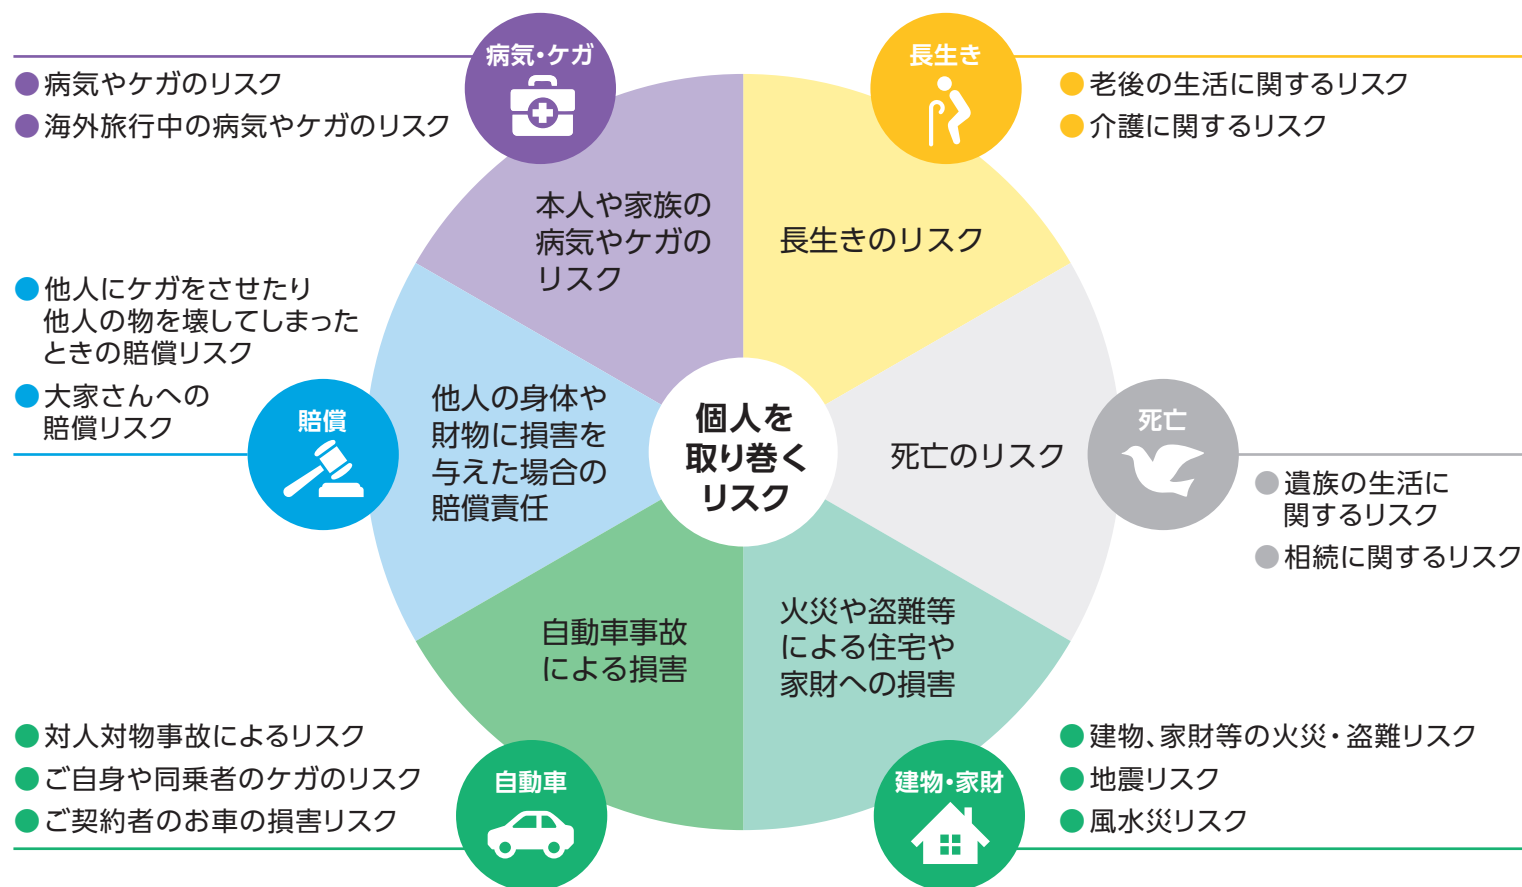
病気・ケガ

●病気やケガのリスク
●海外旅行中の病気やケガのリスク

長生き

●老後の生活に関するリスク
●介護に関するリスク

本人や家族の病気やケガのリスク

長生きのリスク

●他人にケガをさせたり他人の物を壊してしまったときの賠償リスク
●大家さんへの賠償リスク

賠償

他人の身体や財物に損害を与えた場合の賠償責任

個人を取り巻くリスク

死亡のリスク

死亡

●遺族の生活に関するリスク
●相続に関するリスク

自動車事故による損害

火災や盗難等による住宅や家財への損害

●対人対物事故によるリスク
●ご自身や同乗者のケガのリスク
●ご契約者のお車の損害リスク

自動車

建物・家財

●建物、家財等の火災・盗難リスク
●地震リスク
●風水災リスク